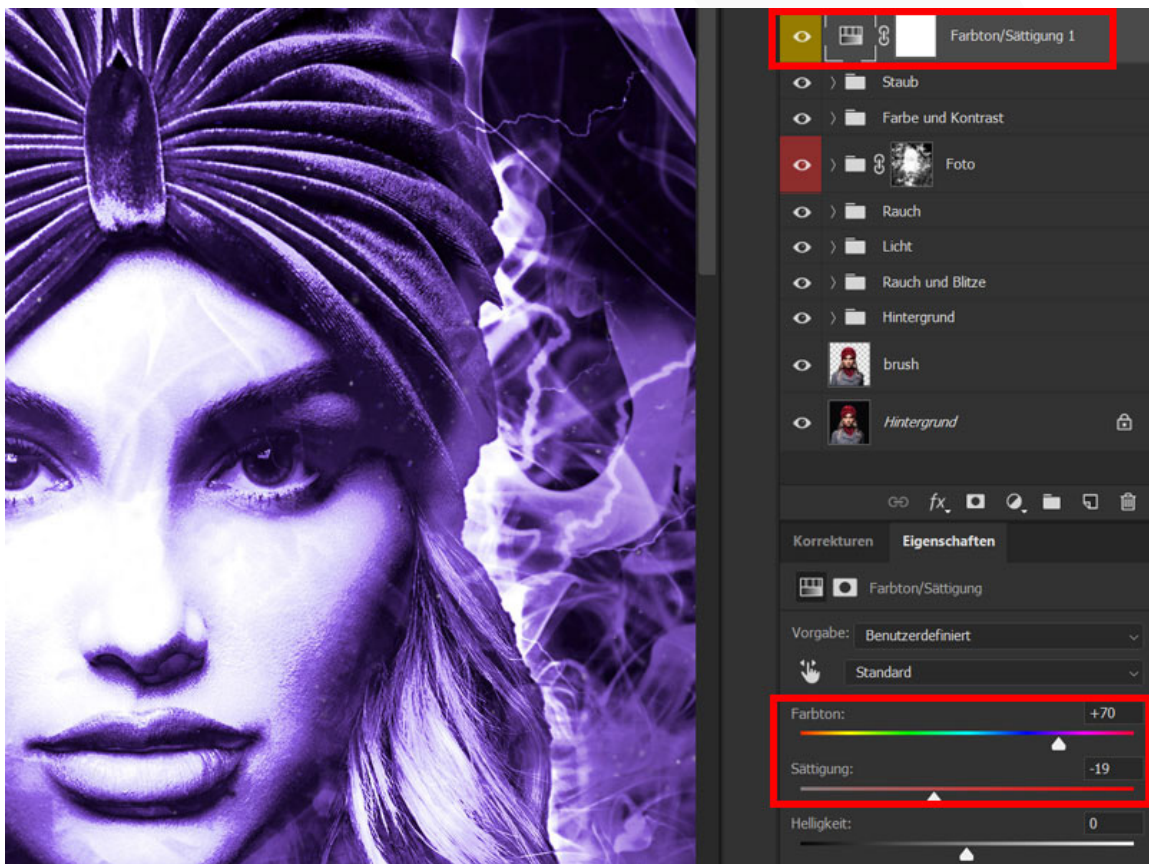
Farbton/Sättigung 1
Staub
Farbe und Kontrast
Foto
Rauch
Licht
Rauch und Blitze
Hintergrund
brush
Hintergrund

Korrekturen
Eigenschaften
Farbton/Sättigung
Vorgabe: Benutzerdefiniert
Standard
Farbton: +70
Sättigung: -19
Helligkeit: 0